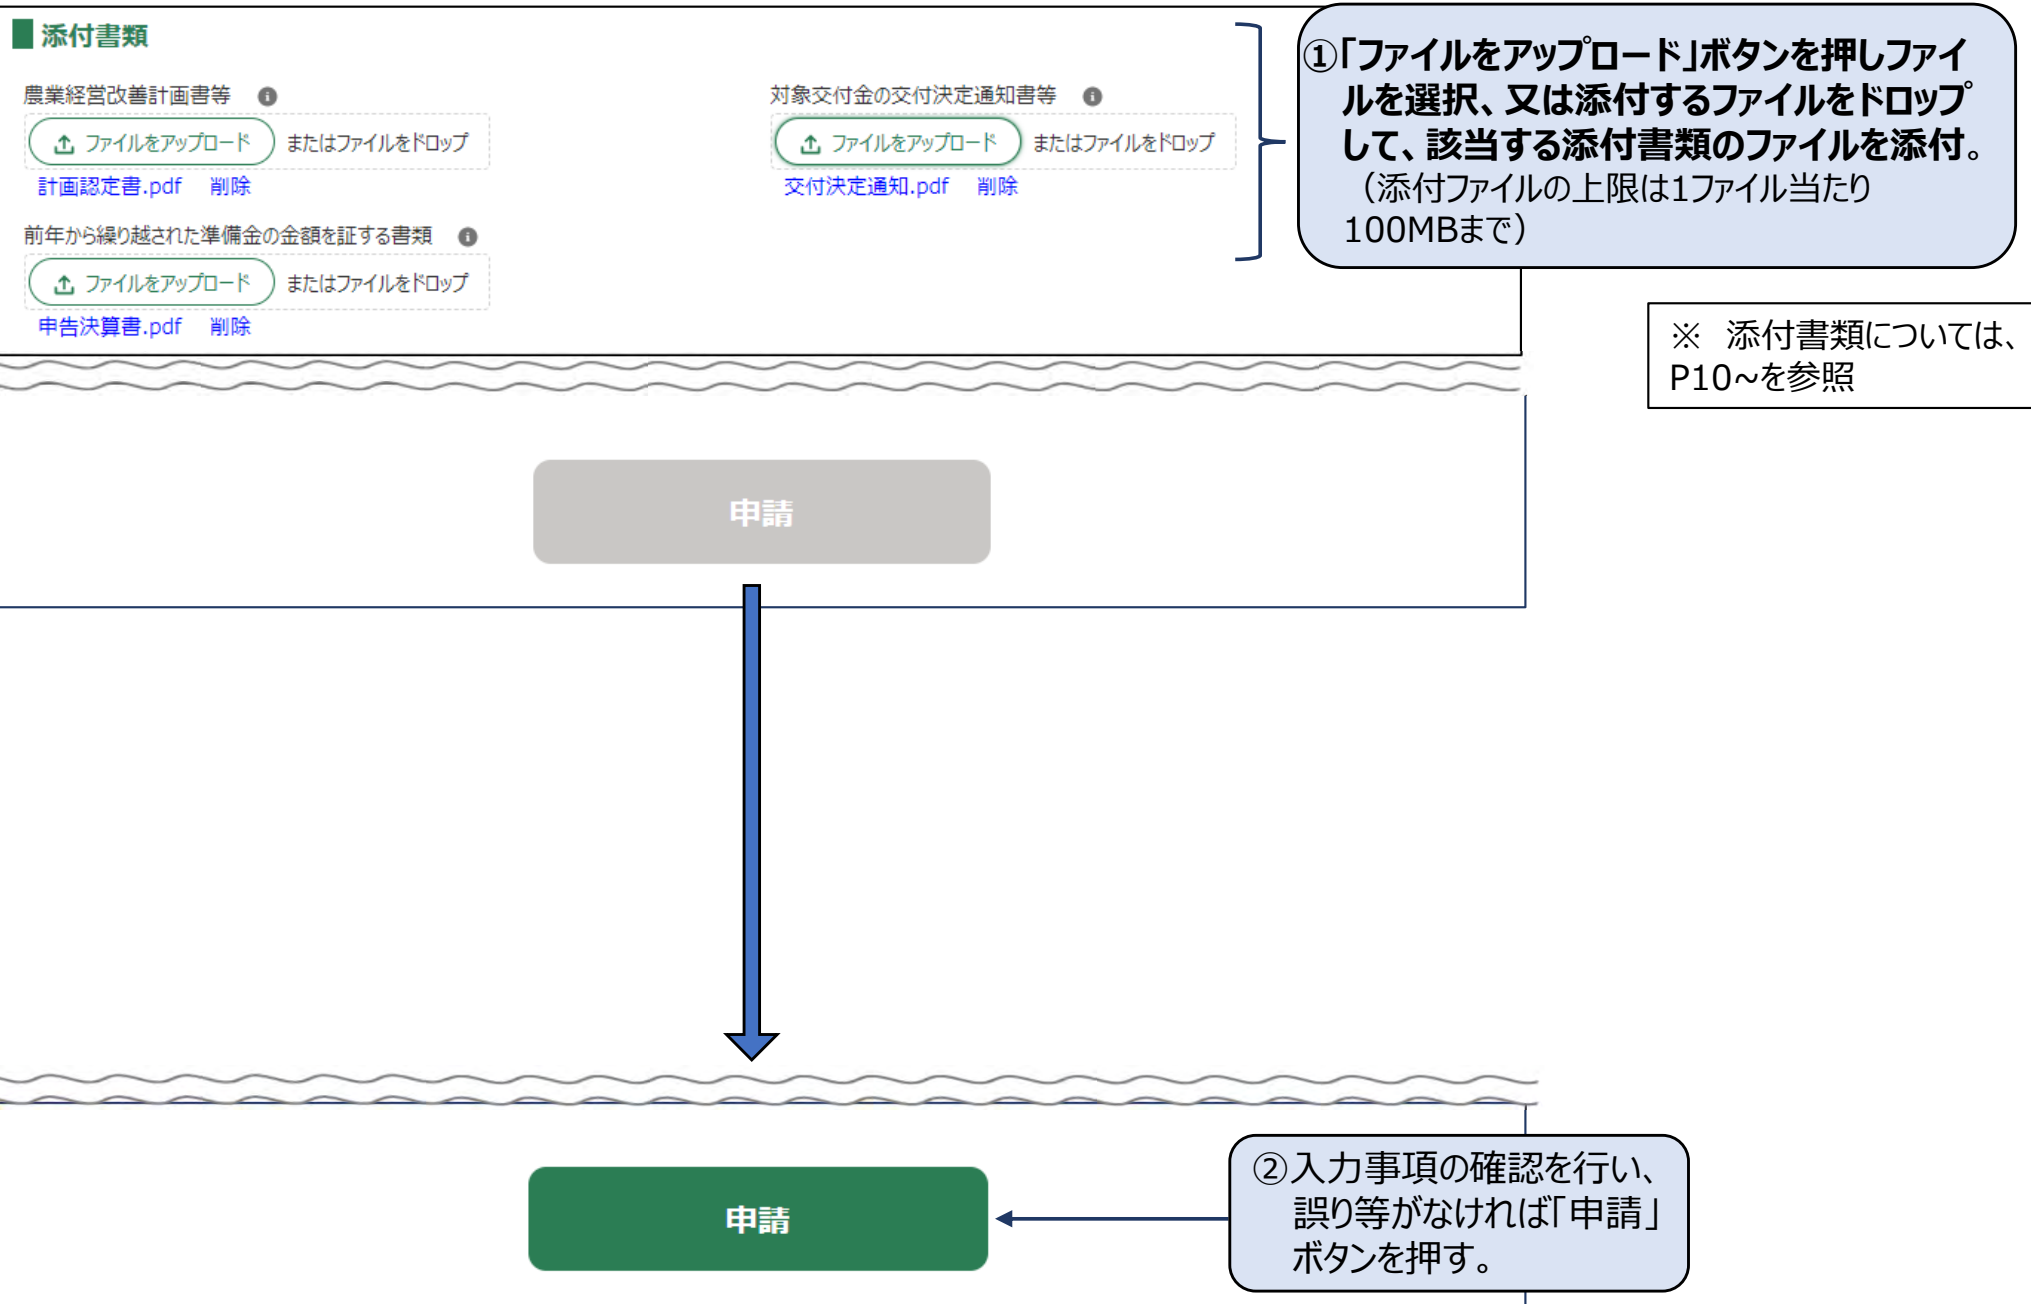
添付書類

農業経営改善計画書等

ファイルをアップロード　またはファイルをドロップ

計画認定書.pdf　削除

対象交付金の交付決定通知書等

ファイルをアップロード　またはファイルをドロップ

交付決定通知.pdf　削除

前年から繰り越された準備金の金額を証する書類

ファイルをアップロード　またはファイルをドロップ

申告決算書.pdf　削除

①「ファイルをアップロード」ボタンを押しファイルを選択、又は添付するファイルをドロップして、該当する添付書類のファイルを添付。（添付ファイルの上限は1ファイル当たり100MBまで）

※　添付書類については、P10~を参照

申請

申請

②入力事項の確認を行い、誤り等がなければ「申請」ボタンを押す。